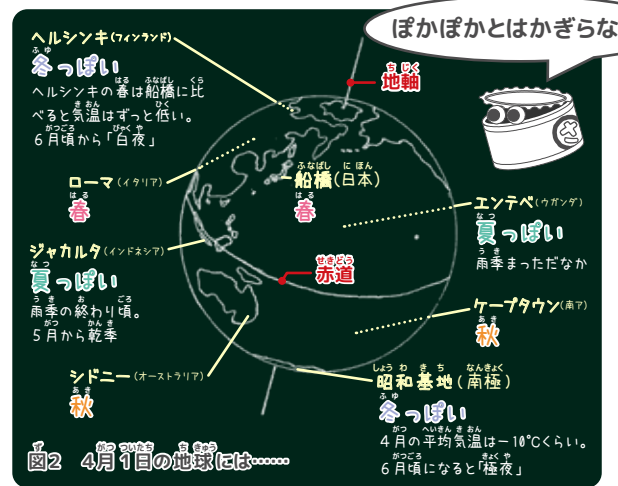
ぽかぽかとはかぎらな

さ

ヘルシンキ(フィンランド)
冬っぽい
ヘルシンキの春は船橋に比べると気温はずっと低い。6月頃から「白夜」

地軸

ローマ(イタリア)
春

船橋(日本)
春

エンテベ(ウガンダ)
夏っぽい
雨季まっただなか

ジャカルタ(インドネシア)
夏っぽい
雨季の終わり頃。5月から乾季

赤道

ケープタウン(南ア)
秋

シドニー(オーストラリア)
秋

昭和基地(南極)
冬っぽい
4月の平均気温は−10℃くらい。6月頃になると「極夜」

図2 4月1日の地球には……